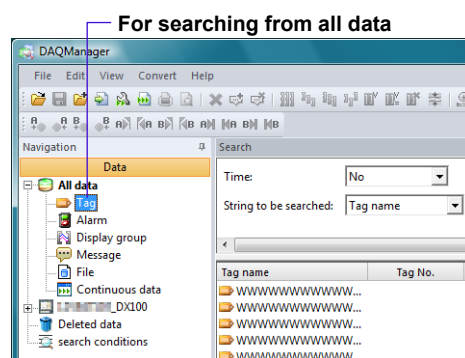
For searching from all data

DAQManager

File Edit View Convert Help

Navigation

Data

All data

Tag

Alarm

Display group

Message

File

Continuous data

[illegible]_DX100

Deleted data

search conditions

Search

Time: No

String to be searched: Tag name

| Tag name | Tag No. |
|---|---|
| WWWWWWWWWWWW... | |
| WWWWWWWWWWWW... | |
| WWWWWWWWWWWW... | |
| WWWWWWWWWWWW... | |
| WWWWWWWWWWWW... | |